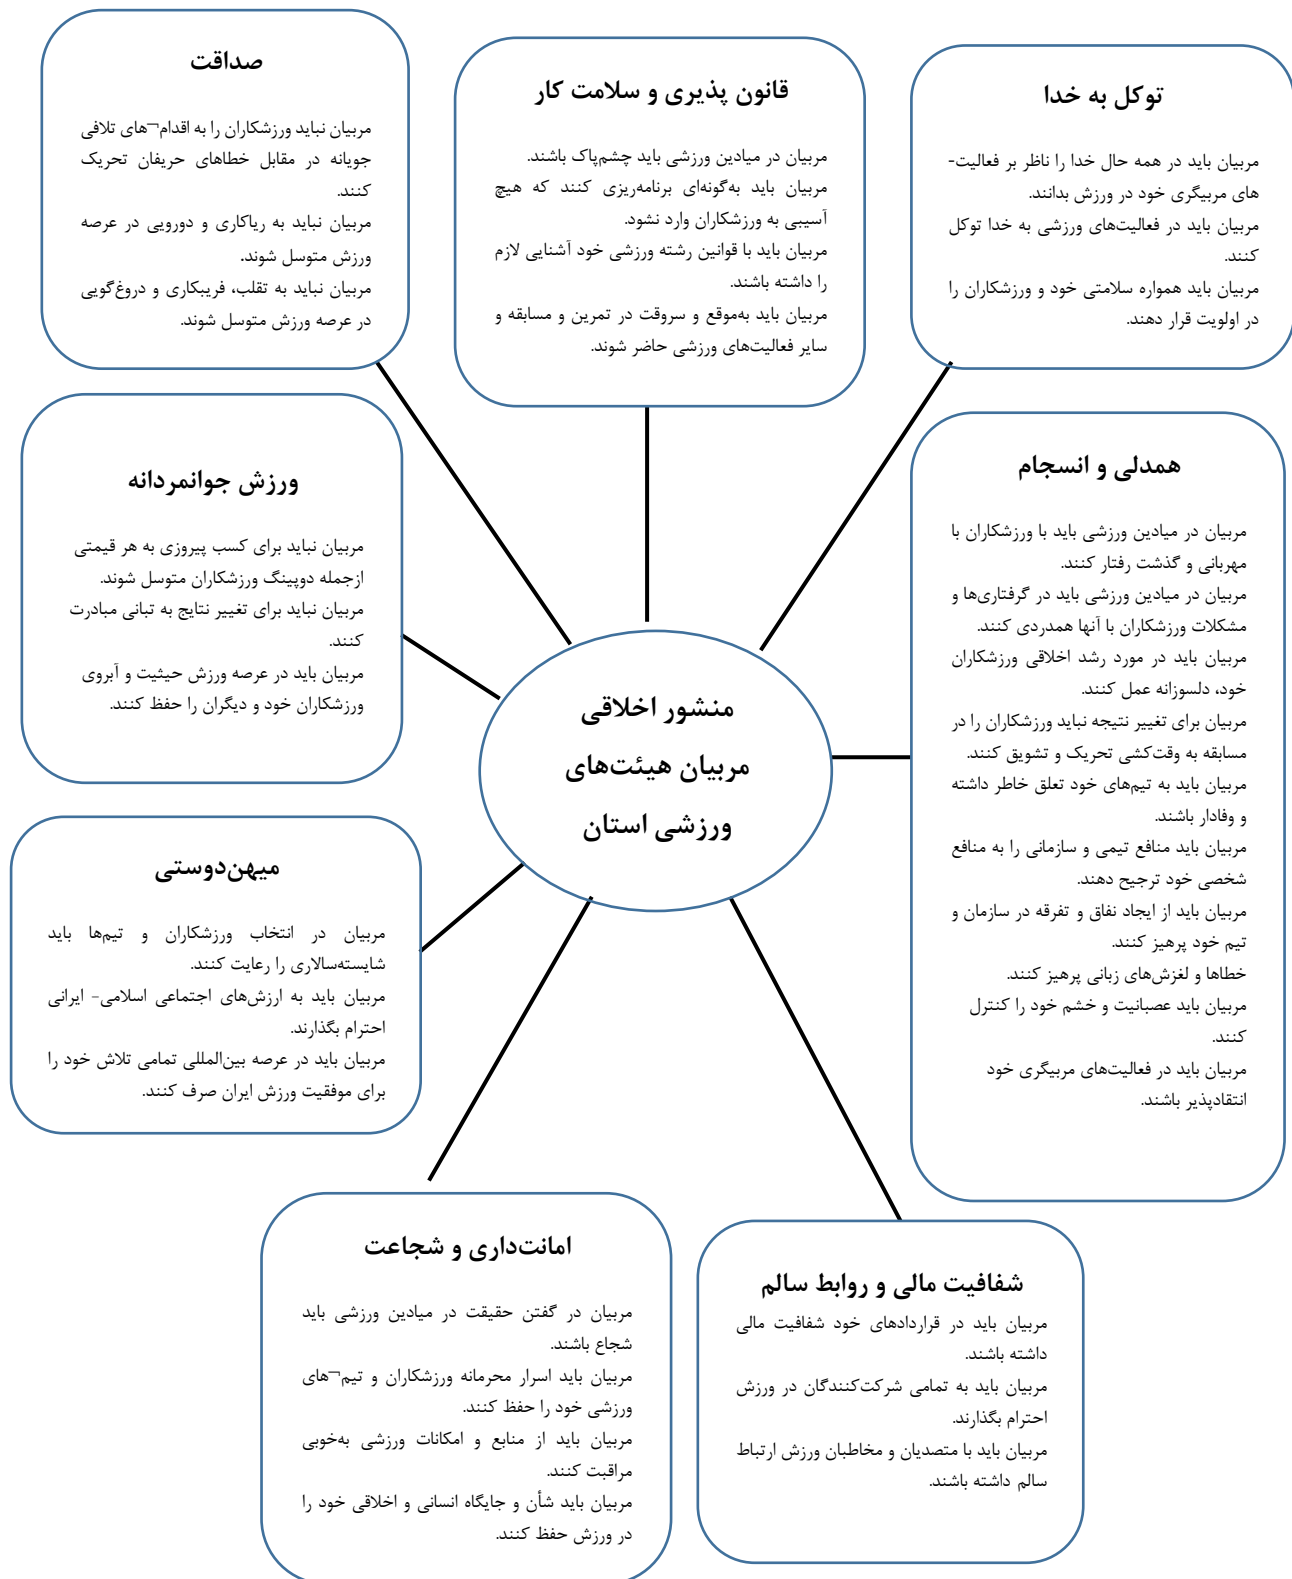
منشور اخلاقی مربیان هیئت‌های ورزشی استان

توکل به خدا

مربیان باید در همه حال خدا را ناظر بر فعالیت‌های مربیگری خود در ورزش بدانند.
مربیان باید در فعالیت‌های ورزشی به خدا توکل کنند.
مربیان باید همواره سلامتی خود و ورزشکاران را در اولویت قرار دهند.

قانون پذیری و سلامت کار

مربیان در میادین ورزشی باید چشم‌پاک باشند.
مربیان باید به‌گونه‌ای برنامه‌ریزی کنند که هیچ آسیبی به ورزشکاران وارد نشود.
مربیان باید با قوانین رشته ورزشی خود آشنایی لازم را داشته باشند.
مربیان باید به‌موقع و سروقت در تمرین و مسابقه و سایر فعالیت‌های ورزشی حاضر شوند.

صداقت

مربیان نباید ورزشکاران را به اقدام¬های تلافی جویانه در مقابل خطاهای حریفان تحریک کنند.
مربیان نباید به ریاکاری و دورویی در عرصه ورزش متوسل شوند.
مربیان نباید به تقلب، فریبکاری و دروغ‌گویی در عرصه ورزش متوسل شوند.

ورزش جوانمردانه

مربیان نباید برای کسب پیروزی به هر قیمتی ازجمله دوپینگ ورزشکاران متوسل شوند.
مربیان نباید برای تغییر نتایج به تبانی مبادرت کنند.
مربیان باید در عرصه ورزش حیثیت و آبروی ورزشکاران خود و دیگران را حفظ کنند.

همدلی و انسجام

مربیان در میادین ورزشی باید با ورزشکاران با مهربانی و گذشت رفتار کنند.
مربیان در میادین ورزشی باید در گرفتاری‌ها و مشکلات ورزشکاران با آنها همدردی کنند.
مربیان باید در مورد رشد اخلاقی ورزشکاران خود، دلسوزانه عمل کنند.
مربیان برای تغییر نتیجه نباید ورزشکاران را در مسابقه به وقت‌کشی تحریک و تشویق کنند.
مربیان باید به تیم‌های خود تعلق خاطر داشته و وفادار باشند.
مربیان باید منافع تیمی و سازمانی را به منافع شخصی خود ترجیح دهند.
مربیان باید از ایجاد نفاق و تفرقه در سازمان و تیم خود پرهیز کنند.
خطاها و لغزش‌های زبانی پرهیز کنند.
مربیان باید عصبانیت و خشم خود را کنترل کنند.
مربیان باید در فعالیت‌های مربیگری خود انتقادپذیر باشند.

میهن‌دوستی

مربیان در انتخاب ورزشکاران و تیم‌ها باید شایسته‌سالاری را رعایت کنند.
مربیان باید به ارزش‌های اجتماعی اسلامی- ایرانی احترام بگذارند.
مربیان باید در عرصه بین‌المللی تمامی تلاش خود را برای موفقیت ورزش ایران صرف کنند.

امانت‌داری و شجاعت

مربیان در گفتن حقیقت در میادین ورزشی باید شجاع باشند.
مربیان باید اسرار محرمانه ورزشکاران و تیم¬های ورزشی خود را حفظ کنند.
مربیان باید از منابع و امکانات ورزشی به‌خوبی مراقبت کنند.
مربیان باید شأن و جایگاه انسانی و اخلاقی خود را در ورزش حفظ کنند.

شفافیت مالی و روابط سالم

مربیان باید در قراردادهای خود شفافیت مالی داشته باشند.
مربیان باید به تمامی شرکت‌کنندگان در ورزش احترام بگذارند.
مربیان باید با متصدیان و مخاطبان ورزش ارتباط سالم داشته باشند.